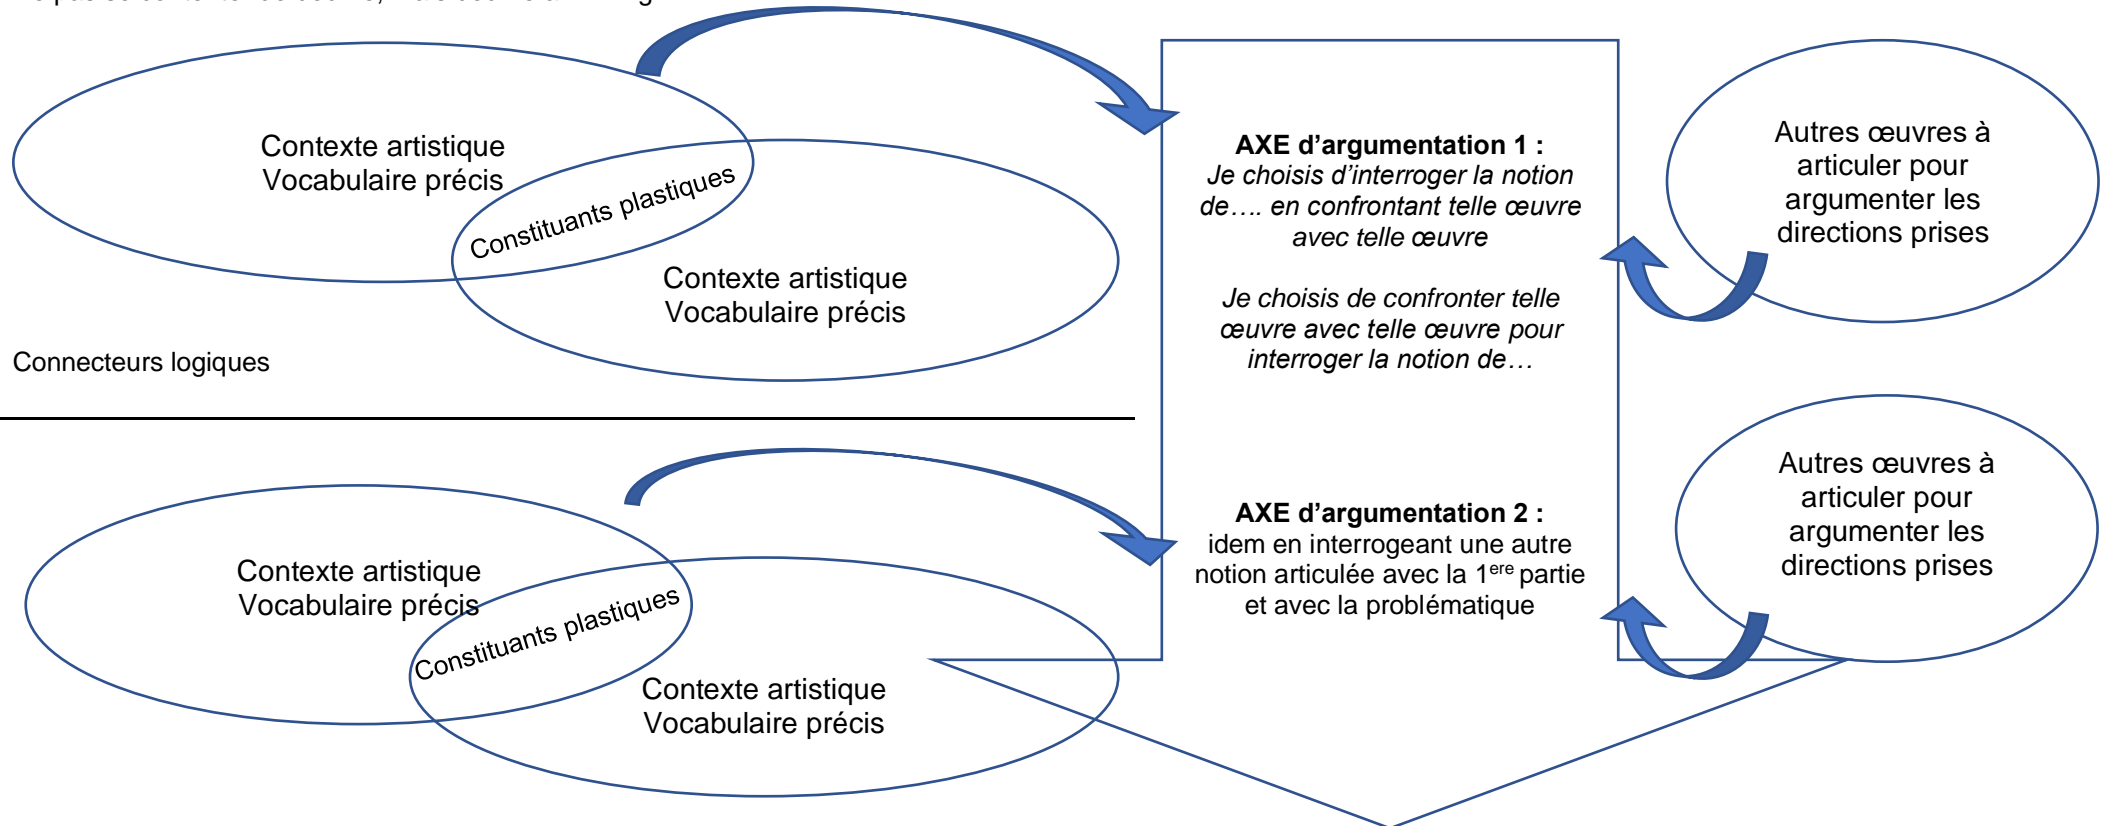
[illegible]

Contexte artistique
Vocabulaire précis

Constituants plastiques

Contexte artistique
Vocabulaire précis

Connecteurs logiques

**AXE d'argumentation 1 :**
*Je choisis d'interroger la notion de…. en confrontant telle œuvre avec telle œuvre*

*Je choisis de confronter telle œuvre avec telle œuvre pour interroger la notion de…*

Autres œuvres à articuler pour argumenter les directions prises

Contexte artistique
Vocabulaire précis

Constituants plastiques

Contexte artistique
Vocabulaire précis

**AXE d'argumentation 2 :**
idem en interrogeant une autre notion articulée avec la $1^{ere}$ partie et avec la problématique

Autres œuvres à articuler pour argumenter les directions prises